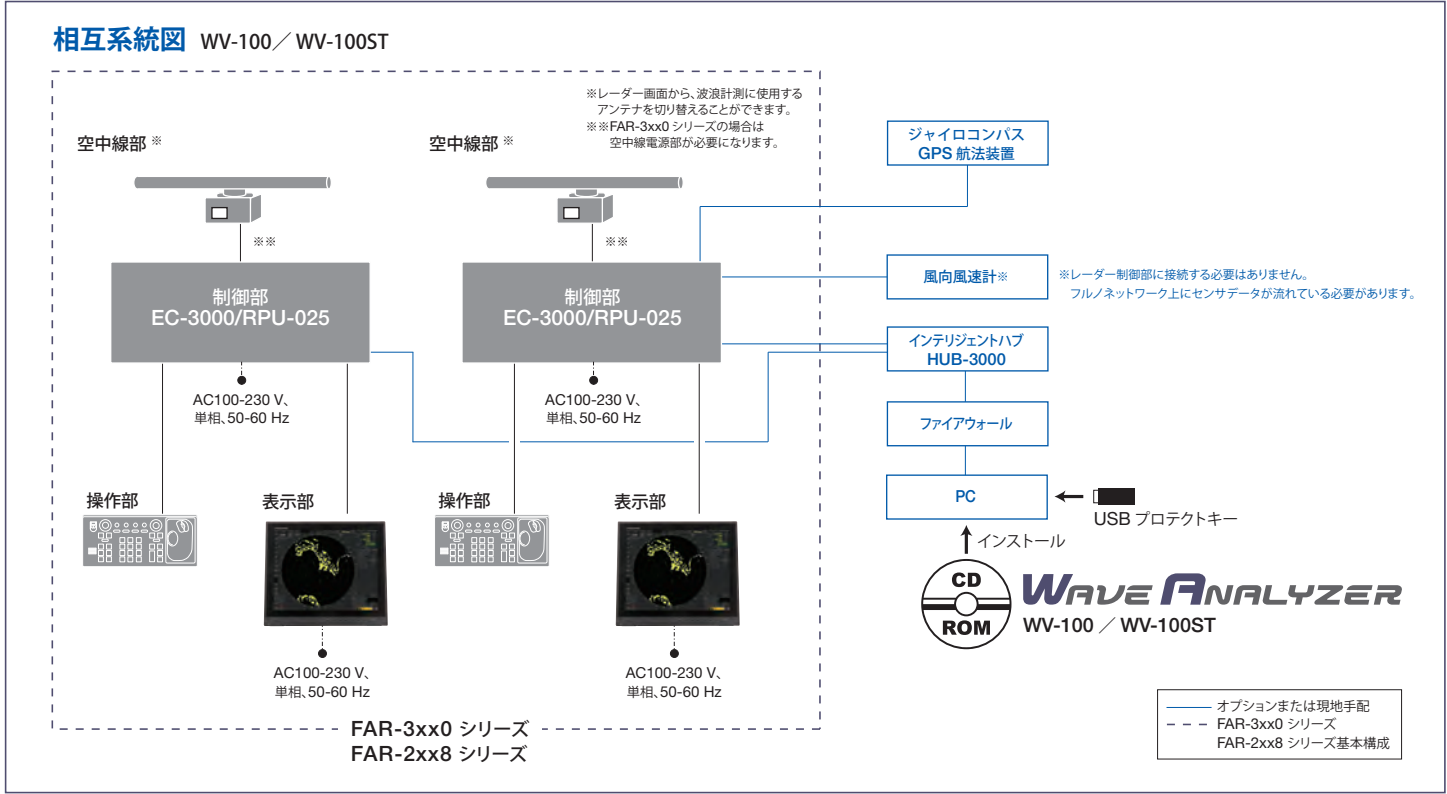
相互系統図 WV-100／WV-100ST

※レーダー画面から、波浪計測に使用するアンテナを切り替えることができます。
※※FAR-3xx0 シリーズの場合は空中線電源部が必要になります。

空中線部 ※

空中線部 ※

※※

※※

制御部
EC-3000/RPU-025

制御部
EC-3000/RPU-025

AC100-230 V、単相、50-60 Hz

AC100-230 V、単相、50-60 Hz

操作部

表示部

操作部

表示部

AC100-230 V、単相、50-60 Hz

AC100-230 V、単相、50-60 Hz

FAR-3xx0 シリーズ
FAR-2xx8 シリーズ

ジャイロコンパス
GPS 航法装置

風向風速計※

※レーダー制御部に接続する必要はありません。
フルノネットワーク上にセンサデータが流れている必要があります。

インテリジェントハブ
HUB-3000

ファイアウォール

PC

USB プロテクトキー

インストール

CD
ROM

WAVE ANALYZER
WV-100 ／ WV-100ST

オプションまたは現地手配
FAR-3xx0 シリーズ
FAR-2xx8 シリーズ基本構成